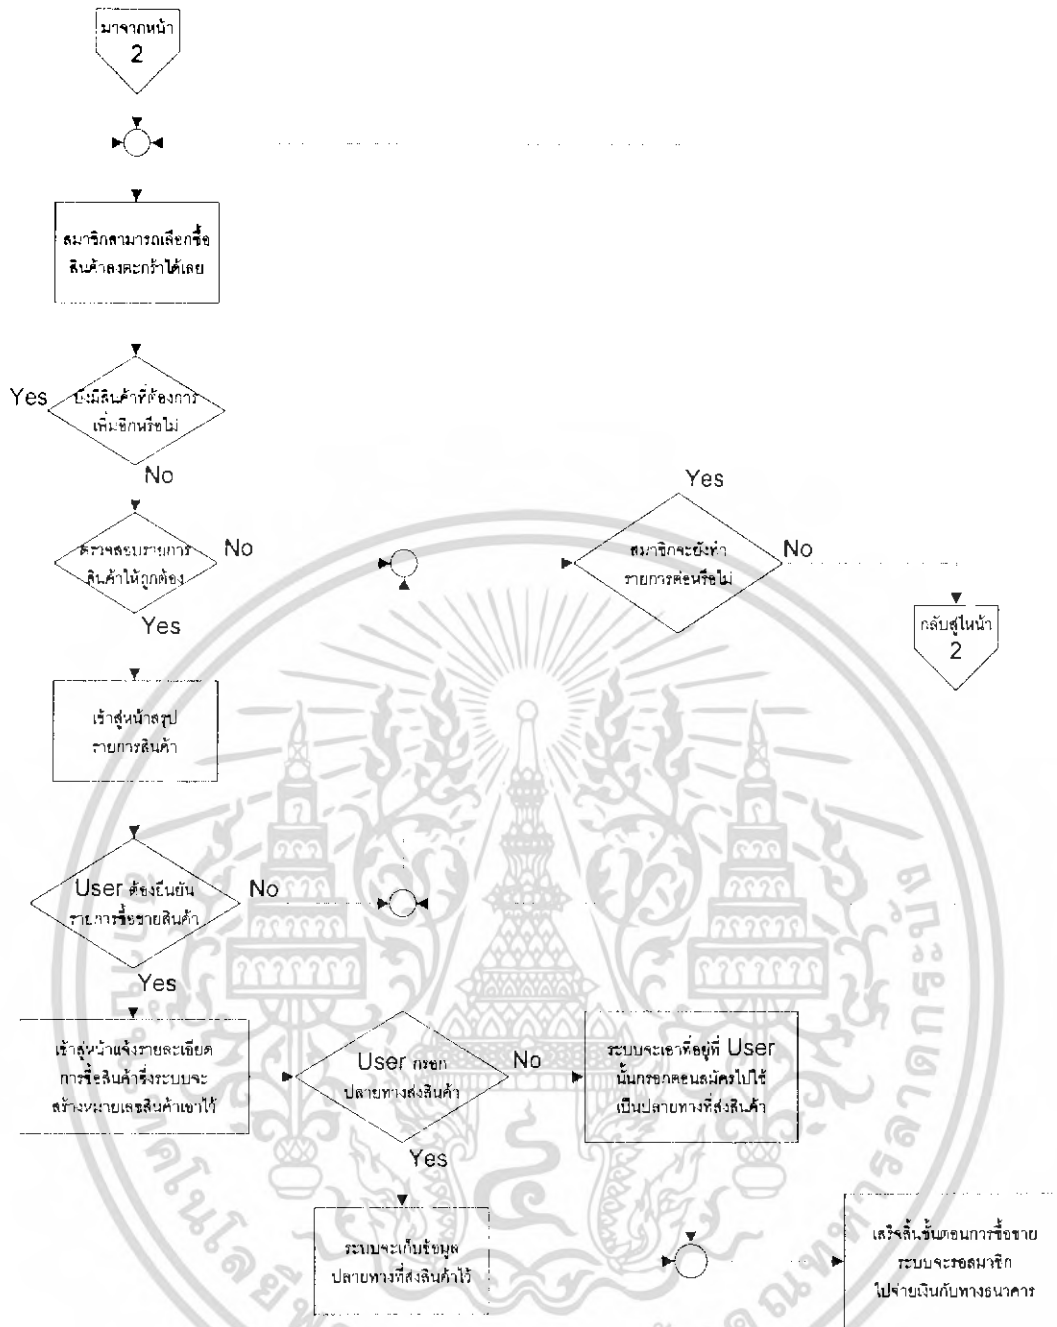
มาจากหน้า 2

สมาชิกสามารถเลือกซื้อสินค้าลงตะกร้าได้เลย

Yes

ยังมีสินค้าที่ต้องการเพิ่มอีกหรือไม่

No

ตรวจสอบรายการสินค้าให้ถูกต้อง

No

Yes

Yes

สมาชิกจะยังทำรายการต่อหรือไม่

No

กลับสู่หน้า 2

เข้าสู่หน้าสรุปรายการสินค้า

User ต้องยืนยันรายการซื้อขายสินค้า

No

Yes

เข้าสู่หน้าแจ้งรายละเอียดการซื้อสินค้าซึ่งระบบจะสร้างหมายเลขสินค้าเอาไว้

User กรอกปลายทางส่งสินค้า

No

ระบบจะเอาที่อยู่ที่ User นั้นกรอกตอนสมัครไปใช้เป็นปลายทางที่ส่งสินค้า

Yes

ระบบจะเก็บข้อมูลปลายทางที่ส่งสินค้าไว้

เสร็จสิ้นขั้นตอนการซื้อขาย ระบบจะรอสมาชิกไปจ่ายเงินกับทางธนาคาร